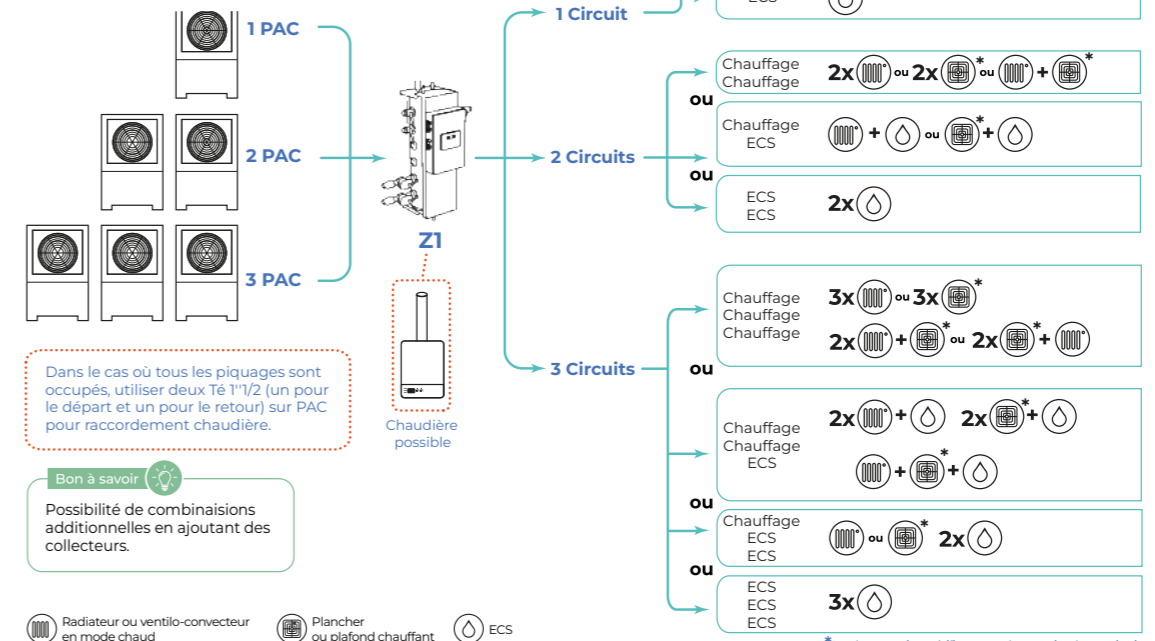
1 PAC

2 PAC

3 PAC

Z1

Chaudière possible

1 Circuit

ECS

2 Circuits

Chauffage
Chauffage

2x ou 2x * ou + *

ou

Chauffage
ECS

+ ou * +

ou

ECS
ECS

2x

3 Circuits

Chauffage
Chauffage
Chauffage

3x ou 3x *

2x + * ou 2x * +

ou

Chauffage
Chauffage
ECS

2x + 2x * +

+ * +

ou

Chauffage
ECS
ECS

ou * 2x

ou

ECS
ECS
ECS

3x

Dans le cas où tous les piquages sont occupés, utiliser deux Té 1"1/2 (un pour le départ et un pour le retour) sur PAC pour raccordement chaudière.

Bon à savoir

Possibilité de combinaisons additionnelles en ajoutant des collecteurs.

Radiateur ou ventilo-convecteur en mode chaud

Plancher ou plafond chauffant

ECS

* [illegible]